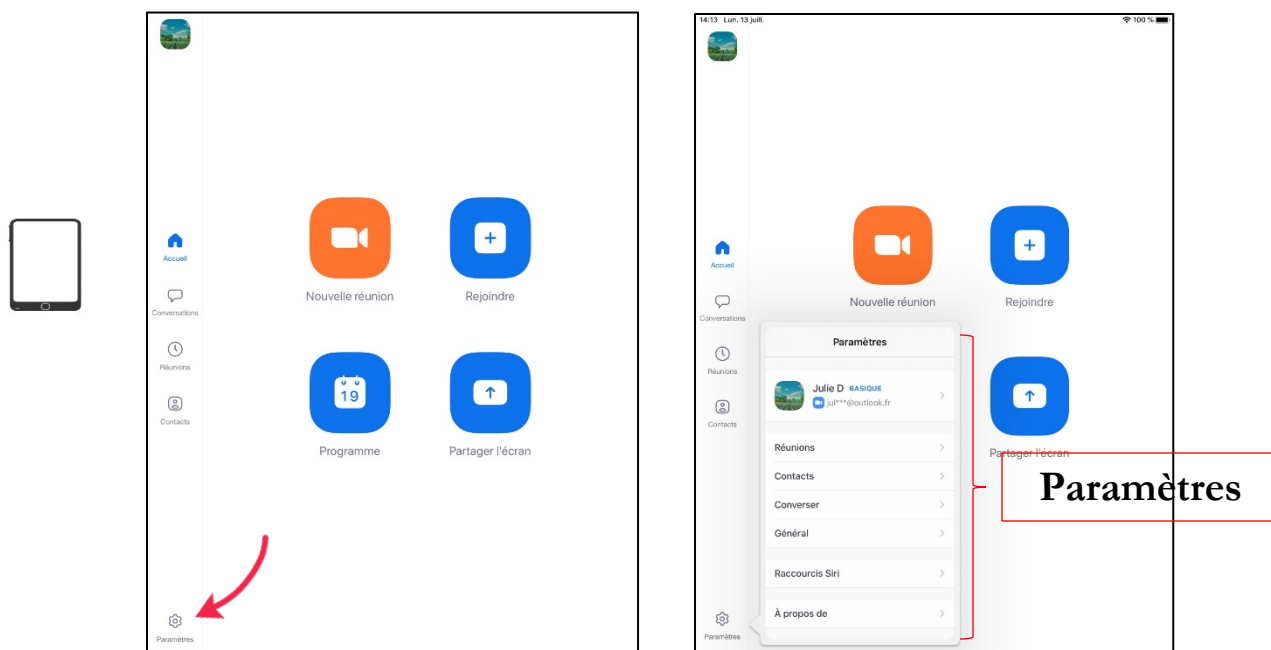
Accueil
Conversations
Réunions
Contacts
Paramètres

Nouvelle réunion
Rejoindre
19
Programme
Partager l'écran

14:13 Lun. 13 juill.
100 %

Accueil
Conversations
Réunions
Contacts
Paramètres

Nouvelle réunion
Rejoindre
Partager l'écran

Paramètres
Julie D BASIQUE
jul***@outlook.fr
Réunions
Contacts
Converser
Général
Raccourcis Siri
À propos de

Paramètres